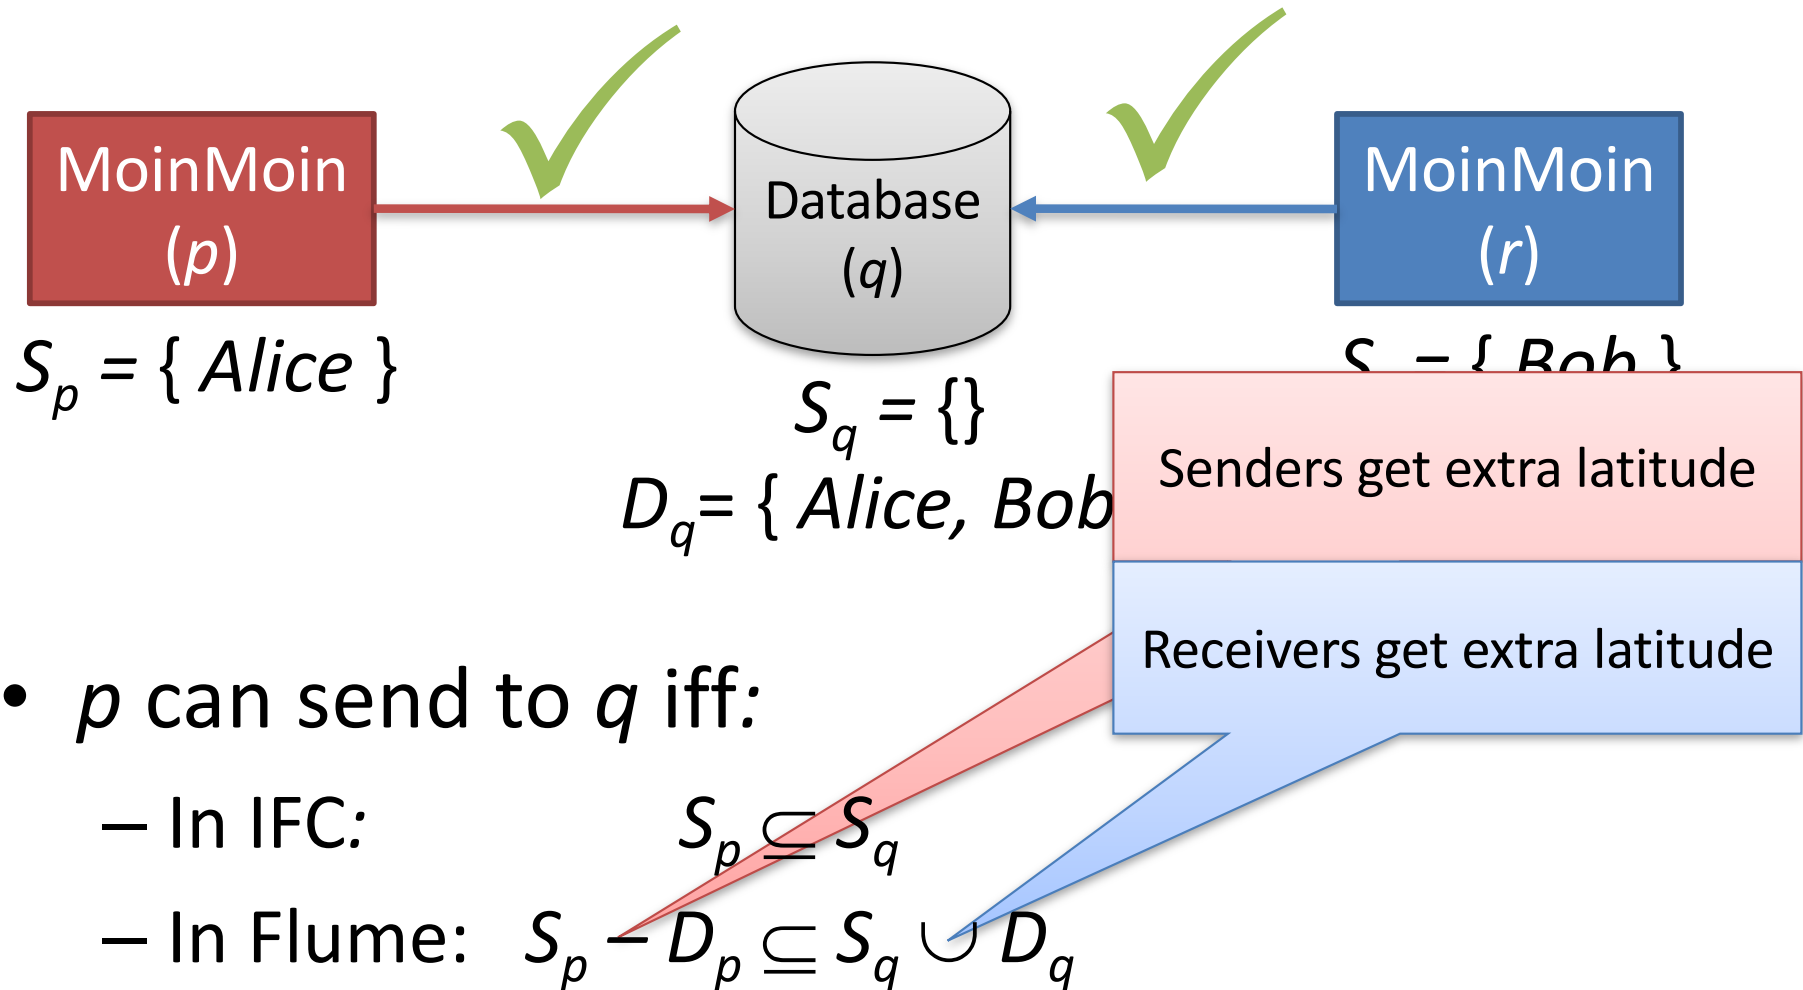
MoinMoin
(p)

Database
(q)

MoinMoin
(r)

$S_p = \{ Alice \}$

$S_q = \{\}$

$D_q = \{ Alice, Bob$

$S_r = \{ Bob \}$

Senders get extra latitude

Receivers get extra latitude

• p can send to q iff:

– In IFC: $S_p \subseteq S_q$

– In Flume: $S_p - D_p \subseteq S_q \cup D_q$